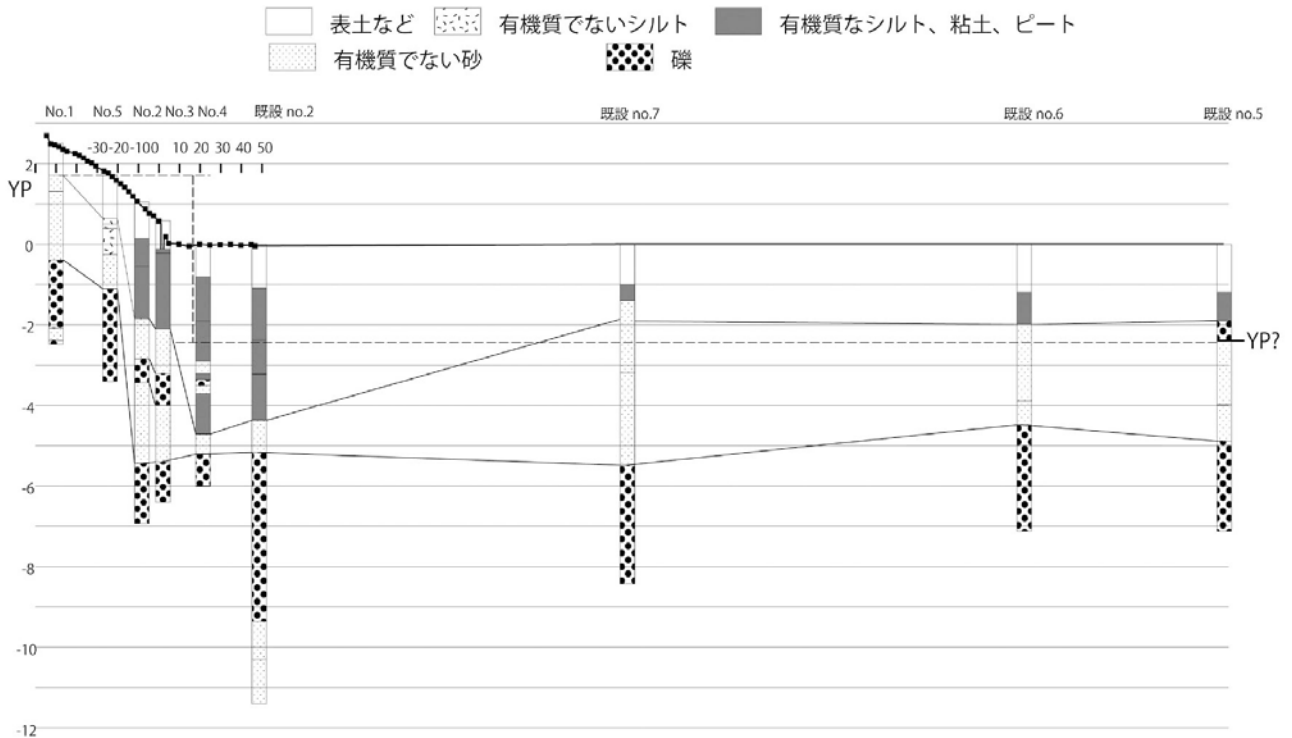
表土など 有機質でないシルト 有機質なシルト、粘土、ピート
有機質でない砂 礫

No.1 No.5 No.2 No.3 No.4 既設 no.2 既設 no.7 既設 no.6 既設 no.5

-30 -20 -10 0 0 10 20 30 40 50

YP

2
0
-2
-4
-6
-8
-10
-12

YP?